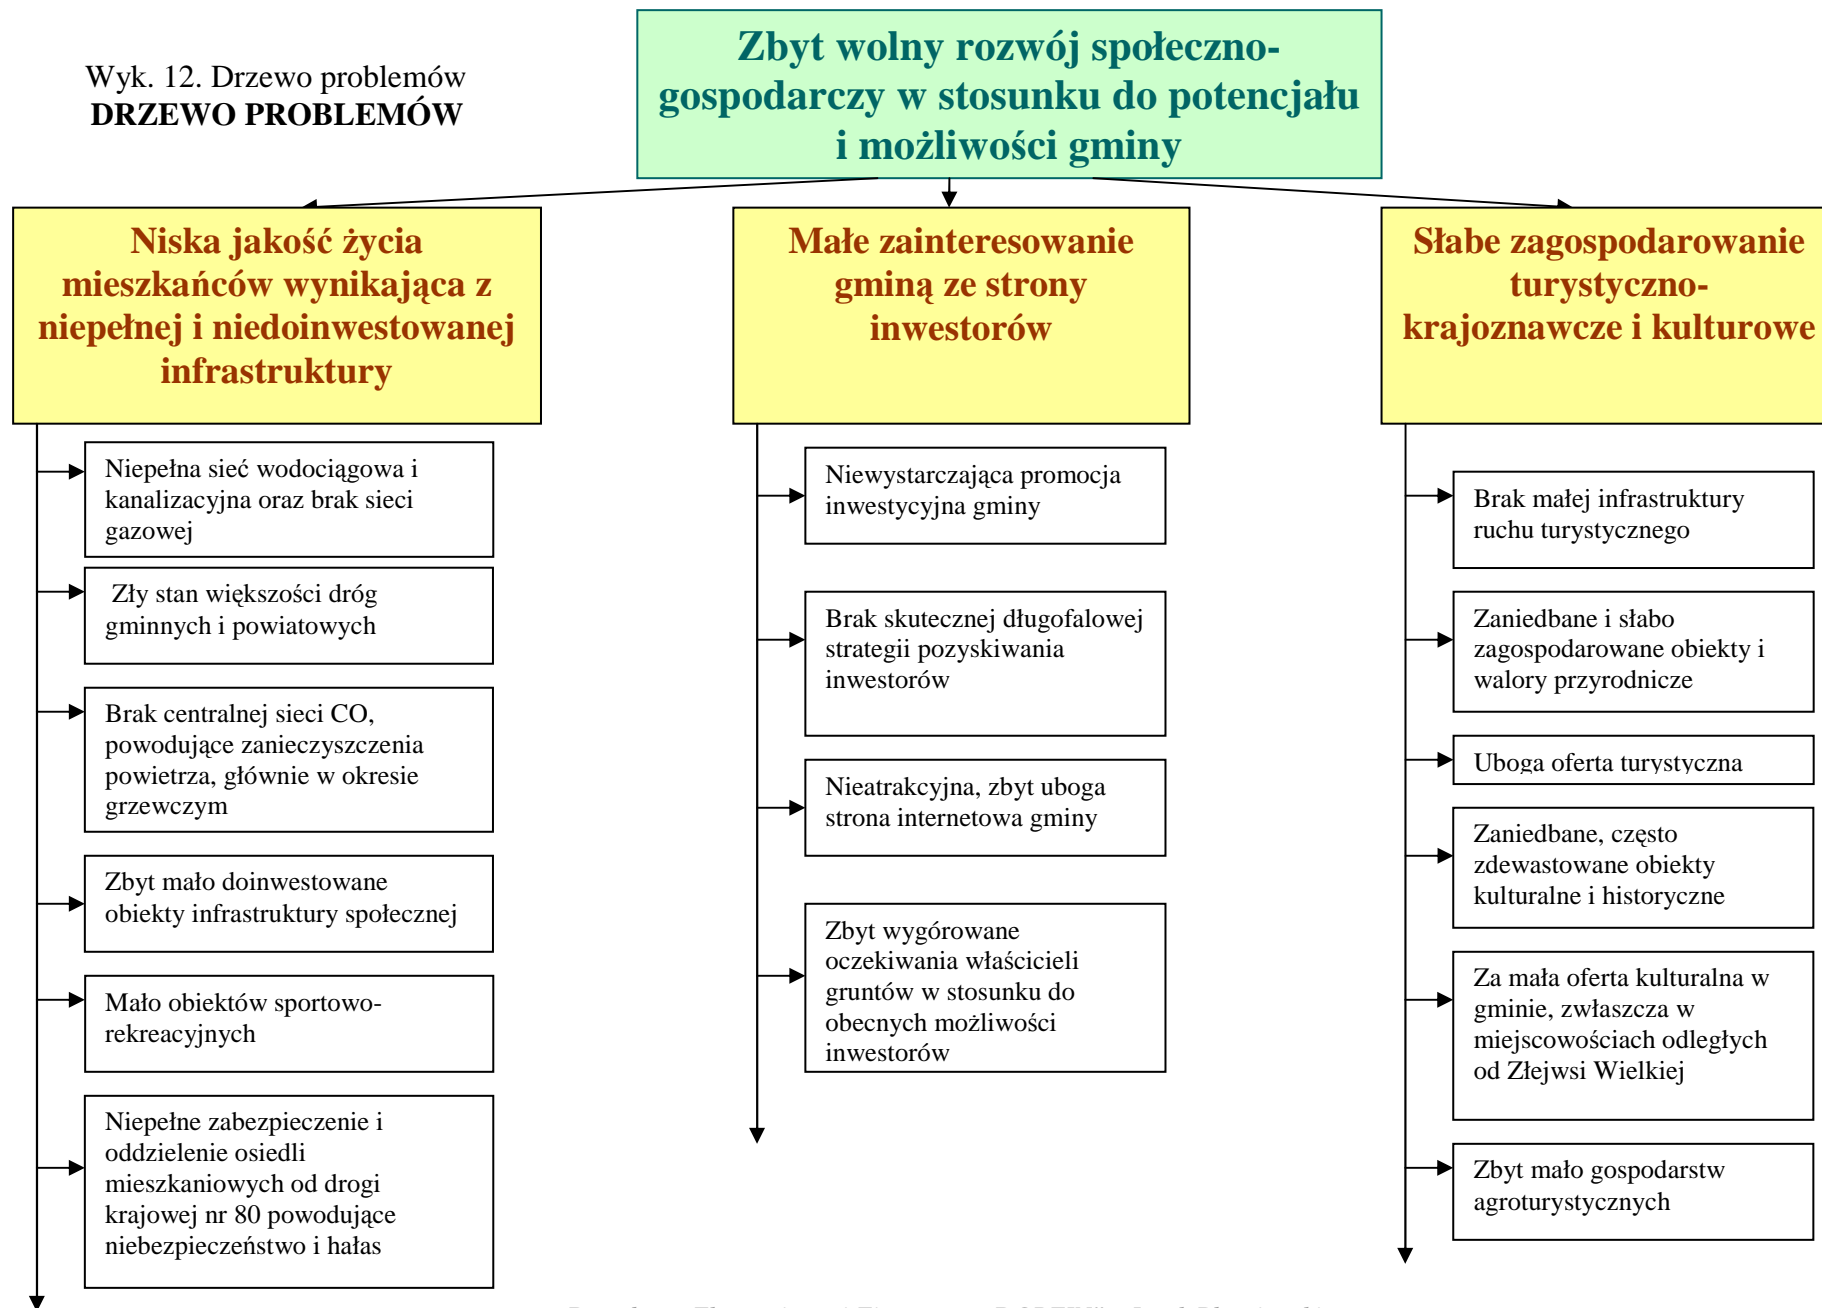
Wyk. 12. Drzewo problemów
DRZEWO PROBLEMÓW

Zbyt wolny rozwój społeczno-gospodarczy w stosunku do potencjału i możliwości gminy

Niska jakość życia mieszkańców wynikająca z niepełnej i niedoinwestowanej infrastruktury

Niepełna sieć wodociągowa i kanalizacyjna oraz brak sieci gazowej

Zły stan większości dróg gminnych i powiatowych

Brak centralnej sieci CO, powodujące zanieczyszczenia powietrza, głównie w okresie grzewczym

Zbyt mało doinwestowane obiekty infrastruktury społecznej

Mało obiektów sportowo-rekreacyjnych

Niepełne zabezpieczenie i oddzielenie osiedli mieszkaniowych od drogi krajowej nr 80 powodujące niebezpieczeństwo i hałas

Małe zainteresowanie gminą ze strony inwestorów

Niewystarczająca promocja inwestycyjna gminy

Brak skutecznej długofalowej strategii pozyskiwania inwestorów

Nieatrakcyjna, zbyt uboga strona internetowa gminy

Zbyt wygórowane oczekiwania właścicieli gruntów w stosunku do obecnych możliwości inwestorów

Słabe zagospodarowanie turystyczno-krajoznawcze i kulturowe

Brak małej infrastruktury ruchu turystycznego

Zaniedbane i słabo zagospodarowane obiekty i walory przyrodnicze

Uboga oferta turystyczna

Zaniedbane, często zdewastowane obiekty kulturalne i historyczne

Za mała oferta kulturalna w gminie, zwłaszcza w miejscowościach odległych od Złejwsi Wielkiej

Zbyt mało gospodarstw agroturystycznych

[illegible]